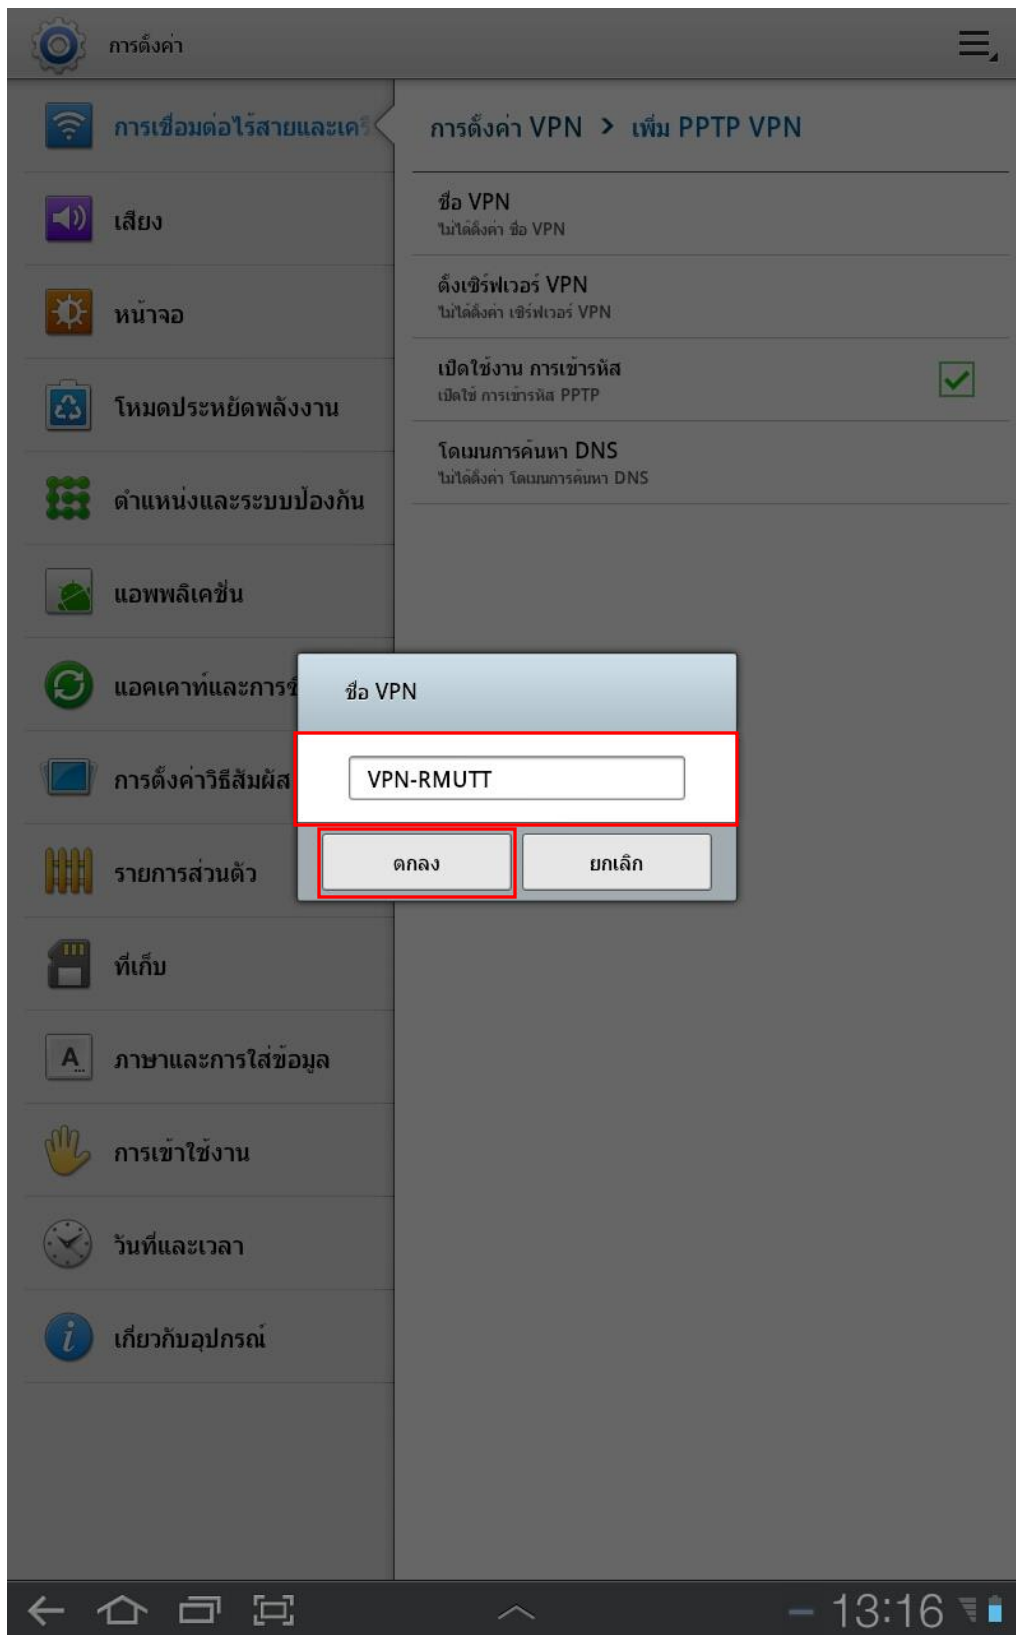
การตั้งค่า

การเชื่อมต่อไร้สายและเค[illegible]

เสียง

หน้าจอ

โหมดประหยัดพลังงาน

ตำแหน่งและระบบป้องกัน

แอพพลิเคชั่น

แอคเคาท์และการ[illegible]

การตั้งค่าวิธีสัมผัส

รายการส่วนตัว

ที่เก็บ

ภาษาและการใส่ข้อมูล

การเข้าใช้งาน

วันที่และเวลา

เกี่ยวกับอุปกรณ์

การตั้งค่า VPN > เพิ่ม PPTP VPN

ชื่อ VPN
ไม่ได้ตั้งค่า ชื่อ VPN

ตั้งเซิร์ฟเวอร์ VPN
ไม่ได้ตั้งค่า เซิร์ฟเวอร์ VPN

เปิดใช้งาน การเข้ารหัส
เปิดใช้ การเข้ารหัส PPTP

โดเมนการค้นหา DNS
ไม่ได้ตั้งค่า โดเมนการค้นหา DNS

ชื่อ VPN

VPN-RMUTT

ตกลง

ยกเลิก

13:16